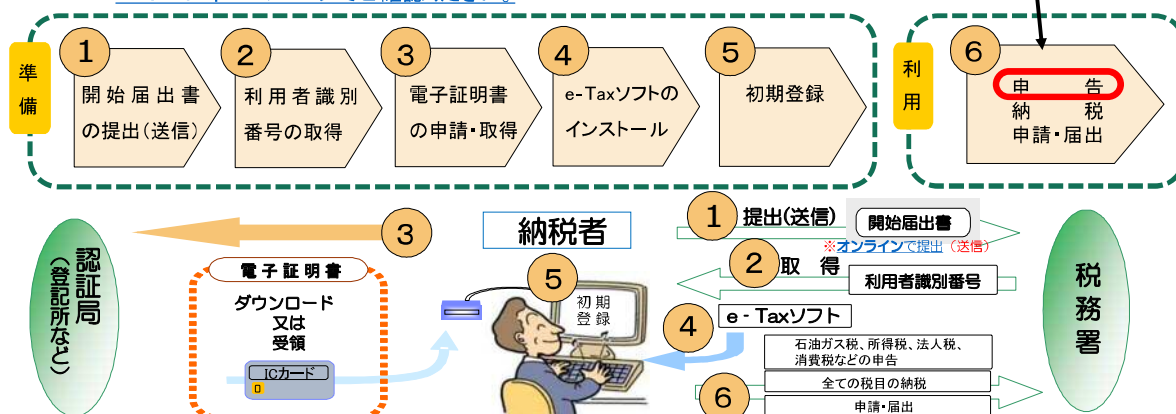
準備

1
開始届出書の提出(送信)

2
利用者識別番号の取得

3
電子証明書の申請・取得

4
e-Taxソフトのインストール

5
初期登録

利用

6
申告
納税
申請・届出

認証局(登記所など)

3

電子証明書
ダウンロード
又は
受領
ICカード

納税者

5
初期登録

1 提出(送信)
開始届出書
※オンラインで提出(送信)

2 取得
利用者識別番号

4
e - Taxソフト

石油ガス税、所得税、法人税、消費税などの申告
全ての税目の納税
6
申請・届出

税務署